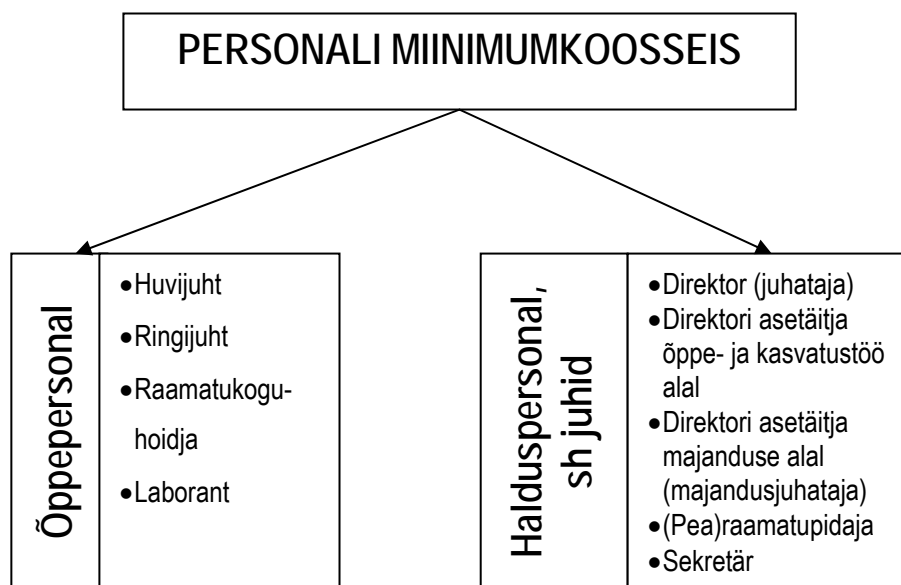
PERSONALI MIINIMUMKOOSSEIS

Õppepersonal

- Huvijuht
- Ringijuht
- Raamatukoguhoidja
- Laborant

Halduspersonal, sh juhid

- Direktor (juhataja)
- Direktori asetäitja õppe- ja kasvatustöö alal
- Direktori asetäitja majanduse alal (majandusjuhataja)
- (Pea)raamatupidaja
- Sekretär